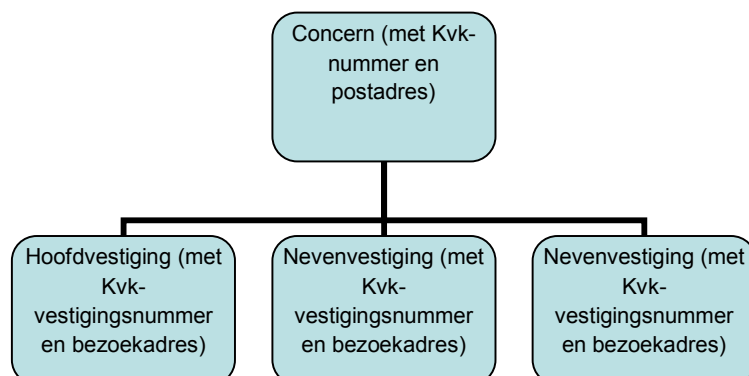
Concern (met Kvk-nummer en postadres)

Hoofdvestiging (met Kvk-vestigingsnummer en bezoekadres)

Nevenvestiging (met Kvk-vestigingsnummer en bezoekadres)

Nevenvestiging (met Kvk-vestigingsnummer en bezoekadres)